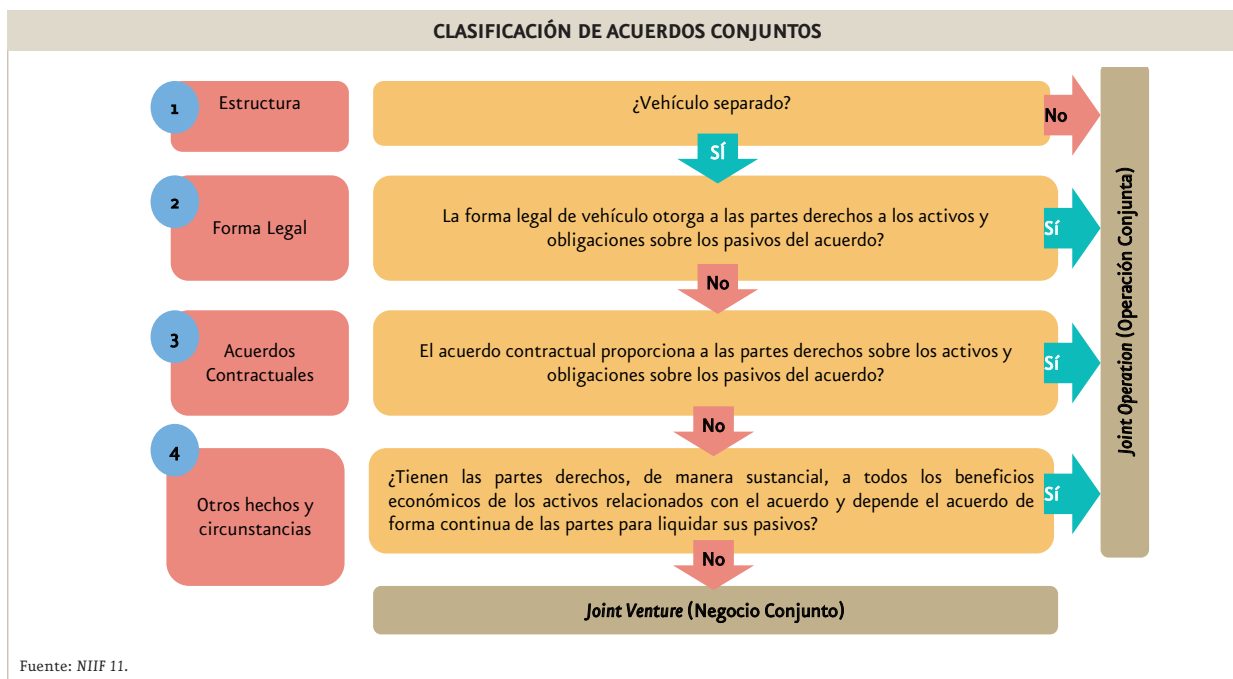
CLASIFICACIÓN DE ACUERDOS CONJUNTOS

1 Estructura

¿Vehículo separado?

No

SÍ

2 Forma Legal

La forma legal de vehículo otorga a las partes derechos a los activos y obligaciones sobre los pasivos del acuerdo?

Sí

No

3 Acuerdos Contractuales

El acuerdo contractual proporciona a las partes derechos sobre los activos y obligaciones sobre los pasivos del acuerdo?

Sí

No

4 Otros hechos y circunstancias

¿Tienen las partes derechos, de manera sustancial, a todos los beneficios económicos de los activos relacionados con el acuerdo y depende el acuerdo de forma continua de las partes para liquidar sus pasivos?

Sí

No

Joint Venture (Negocio Conjunto)

Joint Operation (Operación Conjunta)

Fuente: NIIF 11.